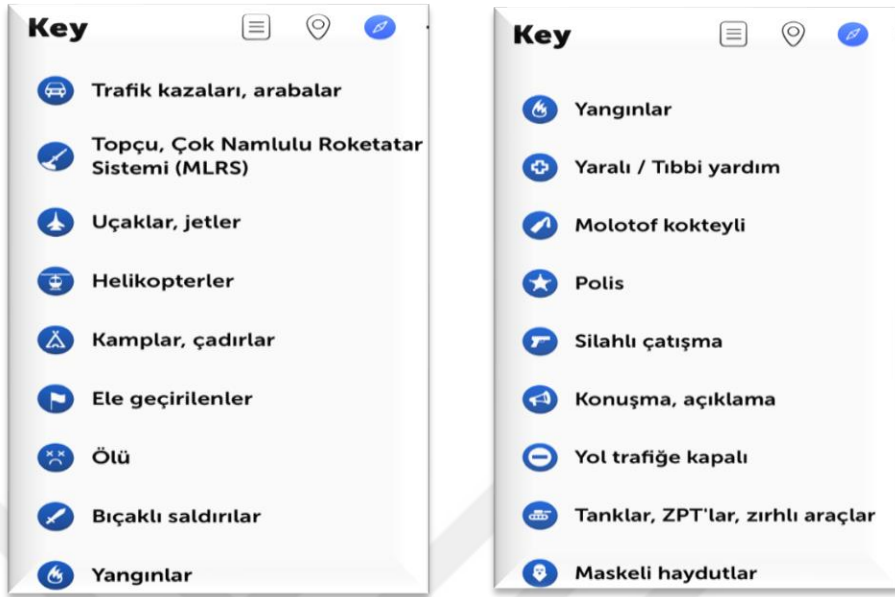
Key

Trafik kazaları, arabalar

Topçu, Çok Namlulu Roketatar Sistemi (MLRS)

Uçaklar, jetler

Helikopterler

Kamplar, çadırlar

Ele geçirilenler

Ölü

Bıçaklı saldırılar

Yangınlar

Key

Yangınlar

Yaralı / Tıbbi yardım

Molotof kokteyli

Polis

Silahlı çatışma

Konuşma, açıklama

Yol trafiğe kapalı

Tanklar, ZPT'lar, zırhlı araçlar

Maskeli haydutlar